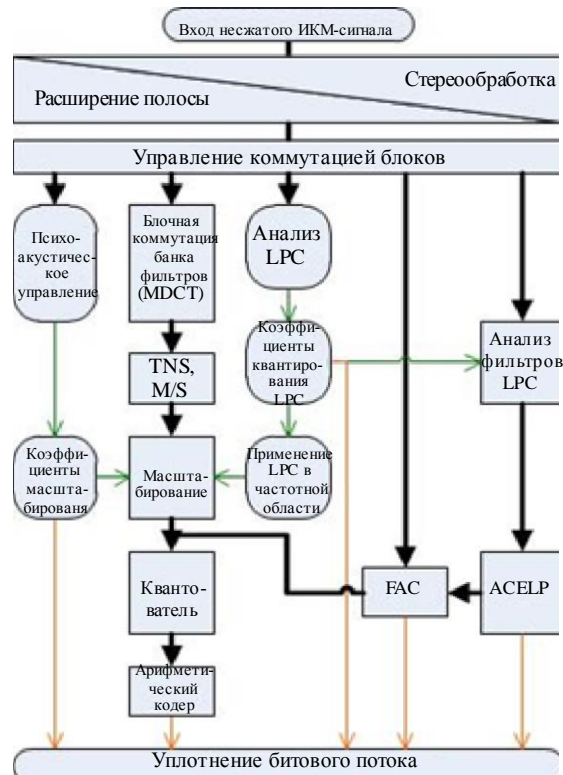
Вход несжатого ИКМ-сигнала

Стереообработка

Расширение полосы

Управление коммутацией блоков

Психоакустическое управление

Блочная коммутация банка фильтров (MDCT)

Анализ LPC

Коэффициенты квантирования LPC

Анализ фильтров LPC

TNS, M/S

Коэффициенты масштабированя

Масштабирование

Применение LPC в частотной области

Квантователь

FAC

ACELP

Арифметический кодер

Уплотнение битового потока